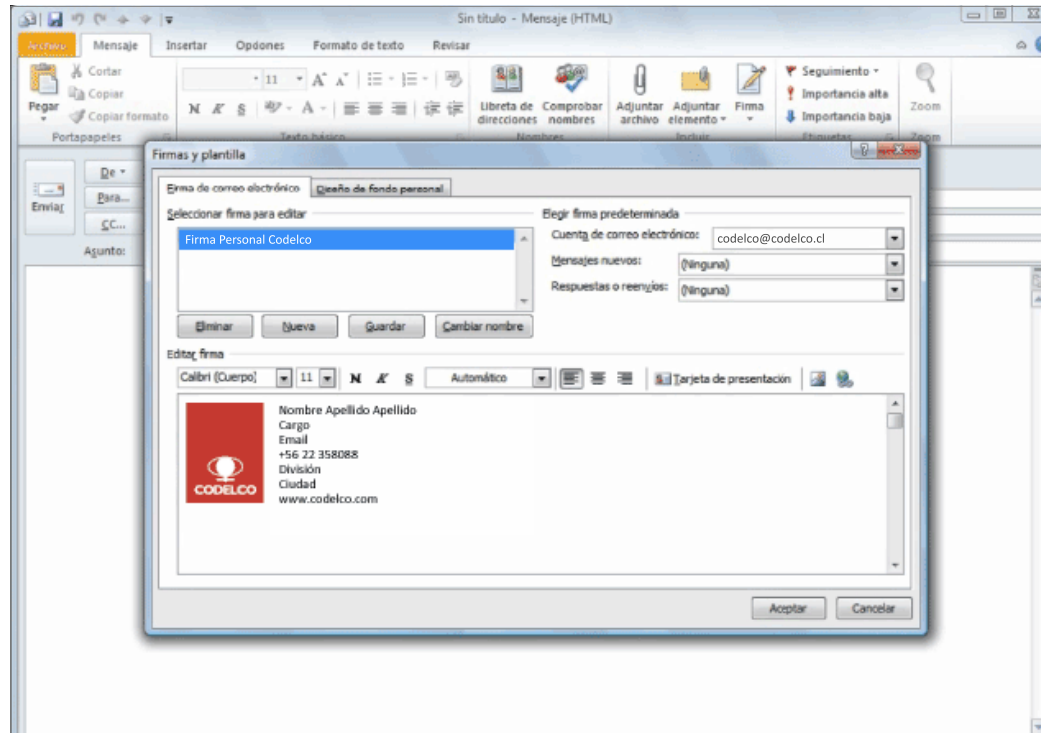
Sin título - Mensaje (HTML)

Archivo
Mensaje
Insertar
Opciones
Formato de texto
Revisar

Cortar
Copiar
Pegar
Copiar formato
Portapapeles

11
N K S
Texto básico

Libreta de direcciones
Comprobar nombres
Nombres

Adjuntar archivo
Adjuntar elemento
Firma
Incluir

Seguimiento
Importancia alta
Importancia baja
Etiquetas

Zoom
Zoom

Enviar
De
Para...
CC...
Asunto:

Firmas y plantilla

Firma de correo electrónico
Diseño de fondo personal

Seleccionar firma para editar
Firma Personal Codelco

Eliminar
Nueva
Guardar
Cambiar nombre

Elegir firma predeterminada
Cuenta de correo electrónico: codelco@codelco.cl
Mensajes nuevos: (Ninguna)
Respuestas o reenvíos: (Ninguna)

Editar firma
Calibri (Cuerpo)
11
N K S
Automático
Tarjeta de presentación

CODELCO
Nombre Apellido Apellido
Cargo
Email
+56 22 358088
División
Ciudad
www.codelco.com

Aceptar
Cancelar